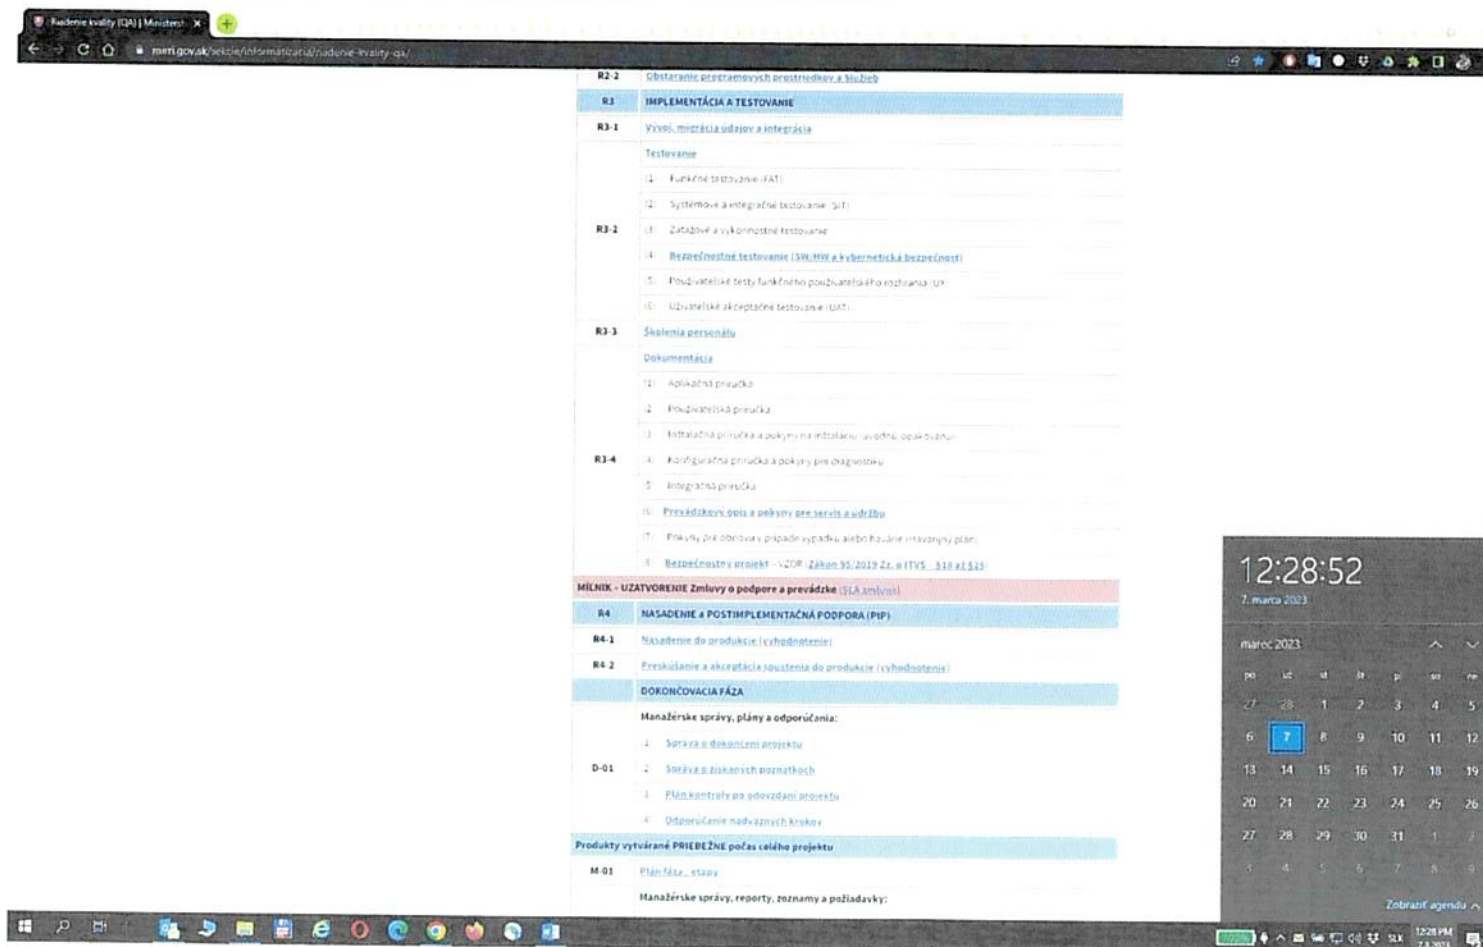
Riadenie kvality (QA) | Ministers ×

mirri.gov.sk/sekcie/informatizacia/riadenie-kvality-qa/

R2-2 Obstaranie programových prostriedkov a služieb

R3 IMPLEMENTÁCIA A TESTOVANIE

R3-1 Vývoj, migrácia údajov a integrácia

R3-2 Testovanie
(1) Funkčné testovanie (FAT)
(2) Systémové a integračné testovanie (SIT)
(3) Záťažové a výkonnostné testovanie
(4) Bezpečnostné testovanie (SW, HW a kybernetická bezpečnosť)
(5) Používateľské testy funkčného používateľského rozhrania (UX)
(6) Užívateľské akceptačné testovanie (UAT)

R3-3 Školenia personálu

R3-4 Dokumentácia
(1) Aplikačná príručka
(2) Používateľská príručka
(3) Inštalačná príručka a pokyny na inštaláciu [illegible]
(4) Konfiguračná príručka a pokyny pre diagnostiku
(5) Integračná príručka
(6) Prevádzkový opis a pokyny pre servis a údržbu
(7) Pokyny pre obnovu v prípade výpadku alebo havárie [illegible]
(8) Bezpečnostný projekt – VZOR (Zákon 95/2019 Z. z. o ITVS – §10 až §25)

MÍLNIK – UZATVORENIE Zmluvy o podpore a prevádzke (SLA zmluva)

R4 NASADENIE a POSTIMPLEMENTAČNÁ PODPORA (PIP)

R4-1 Nasadenie do produkcie (vyhodnotenie)

R4-2 Preskúšanie a akceptácia spustenia do produkcie (vyhodnotenie)

DOKONČOVACIA FÁZA

D-01 Manažérske správy, plány a odporúčania:
(1) Správa o dokončení projektu
(2) Správa o získaných poznatkoch
(3) Plán kontroly po odovzdaní projektu
(4) Odporúčanie nadväzných krokov

Produkty vytvárané PRIEBEŽNE počas celého projektu

M-01 Plán fázy, etapy

Manažérske správy, reporty, zoznamy a požiadavky:

12:28:52
7. marca 2023

marec 2023

| po | ut | st | št | pi | so | ne |
|---|---|---|---|---|---|---|
| 27 | 28 | 1 | 2 | 3 | 4 | 5 |
| 6 | 7 | 8 | 9 | 10 | 11 | 12 |
| 13 | 14 | 15 | 16 | 17 | 18 | 19 |
| 20 | 21 | 22 | 23 | 24 | 25 | 26 |
| 27 | 28 | 29 | 30 | 31 | 1 | 2 |
| 3 | 4 | 5 | 6 | 7 | 8 | 9 |

Zobraziť agendu

SLK 12:28 PM 7.3.2023